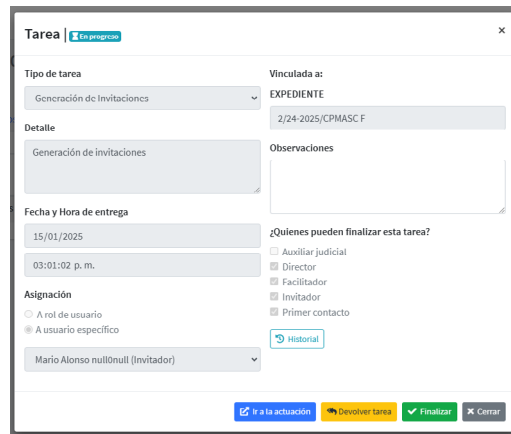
Tarea | En progreso

×

Tipo de tarea

Generación de Invitaciones

Detalle

Generación de invitaciones

Fecha y Hora de entrega

15/01/2025

03:01:02 p. m.

Asignación

A rol de usuario

A usuario específico

Mario Alonso null0null (Invitador)

Vinculada a:

EXPEDIENTE

2/24-2025/CPMASC F

Observaciones

¿Quienes pueden finalizar esta tarea?

Auxiliar judicial

Director

Facilitador

Invitador

Primer contacto

Historial

Ir a la actuación

Devolver tarea

Finalizar

Cerrar